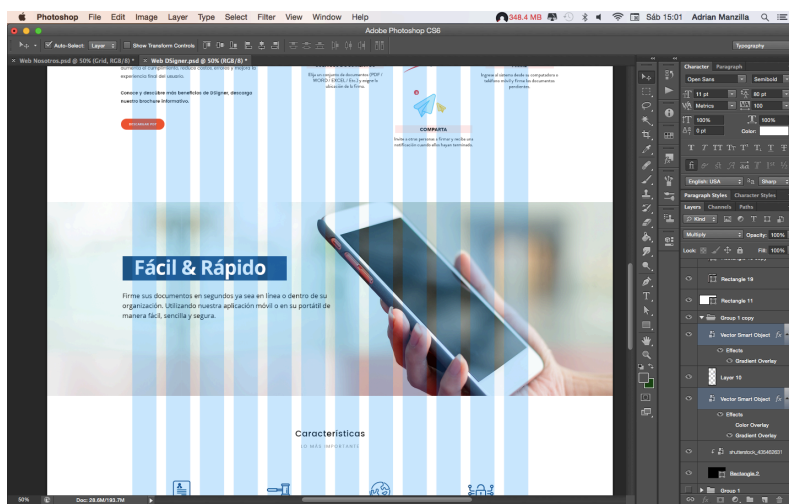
Photoshop File Edit Image Layer Type Select Filter View Window Help

348.4 MB Sáb 15:01 Adrian Manzilla

Adobe Photoshop CS6

Auto-Select: Layer Show Transform Controls

Typography

Web Nosotros.psd @ 50% (Grid, RGB/8) *

Web DSigner.psd @ 50% (RGB/8) *

Elija un conjunto de documentos (PDF / WORD / EXCEL / Etc.) y agregue la ubicación de la firma.

Ingresa el sistema desde su computadora o teléfono móvil y firma los documentos pendientes.

aumento el cumplimiento, reduce costos, errores y mejora la experiencia final del usuario.

Conoce y descubre más beneficios de DSigner, descarga nuestro brochure informativo.

DESCARGAR PDF

COMPARTA

Invite a otras personas a firmar y reciba una notificación cuando ellos hayan terminado.

Fácil & Rápido

Firme sus documentos en segundos ya sea en línea o dentro de su organización. Utilizando nuestra aplicación móvil o en su portátil de manera fácil, sencilla y segura.

Caracteristicas

LO MÁS IMPORTANTE

50%

Doc: 28.0M/193.7M

Character Paragraph

Open Sans

Semibold

11 pt

60 pt

Metrics

100

100%

100%

0 pt

Color:

English: USA

Sharp

Paragraph Styles Character Styles

Layers Channels Paths

Kind

Multiply

Opacity: 100%

Lock:

Fill: 100%

Rectangle 19

Rectangle 11

Group 1 copy

Vector Smart Object

Effects

Gradient Overlay

Layer 10

Vector Smart Object

Effects

Color Overlay

Gradient Overlay

shutterstock_405492601

Rectangle 2

Group 1